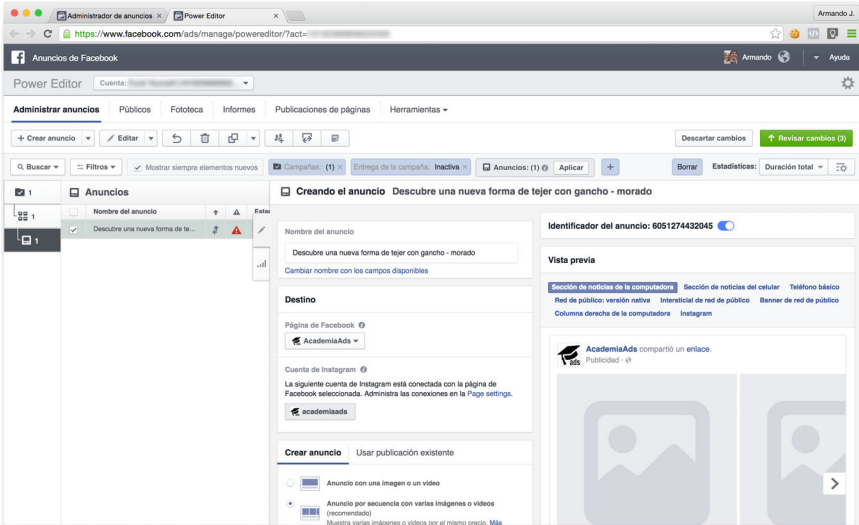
Administrador de anuncios ×
Power Editor ×
Armando J.
https://www.facebook.com/ads/manage/powereditor/?act=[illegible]

Anuncios de Facebook
Armando
Ayuda

Power Editor
Cuenta: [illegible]

Administrar anuncios
Públicos
Fototeca
Informes
Publicaciones de páginas
Herramientas

+ Crear anuncio
Editar
Descartar cambios
Revisar cambios (3)

Buscar
Filtros
Mostrar siempre elementos nuevos
Campañas: (1) ×
Entrega de la campaña: Inactiva ×
Anuncios: (1) ×
Aplicar
+
Borrar
Estadísticas:
Duración total

1
1
1

Anuncios
Nombre del anuncio
Descubre una nueva forma de te...
Esta

Creando el anuncio Descubre una nueva forma de tejer con gancho - morado

Nombre del anuncio
Descubre una nueva forma de tejer con gancho - morado
Cambiar nombre con los campos disponibles

Destino
Página de Facebook
AcademiaAds
Cuenta de Instagram
La siguiente cuenta de Instagram está conectada con la página de Facebook seleccionada. Administra las conexiones en la Page settings.
academiaads

Crear anuncio
Usar publicación existente

Anuncio con una imagen o un video
Anuncio por secuencia con varias imágenes o videos (recomendado)
Muestra varias imágenes o videos por el mismo precio. Más

Identificador del anuncio: 6051274432045

Vista previa
Sección de noticias de la computadora
Sección de noticias del celular
Teléfono básico
Red de público: versión nativa
Intersticial de red de público
Banner de red de público
Columna derecha de la computadora
Instagram

AcademiaAds compartió un enlace.
Publicidad